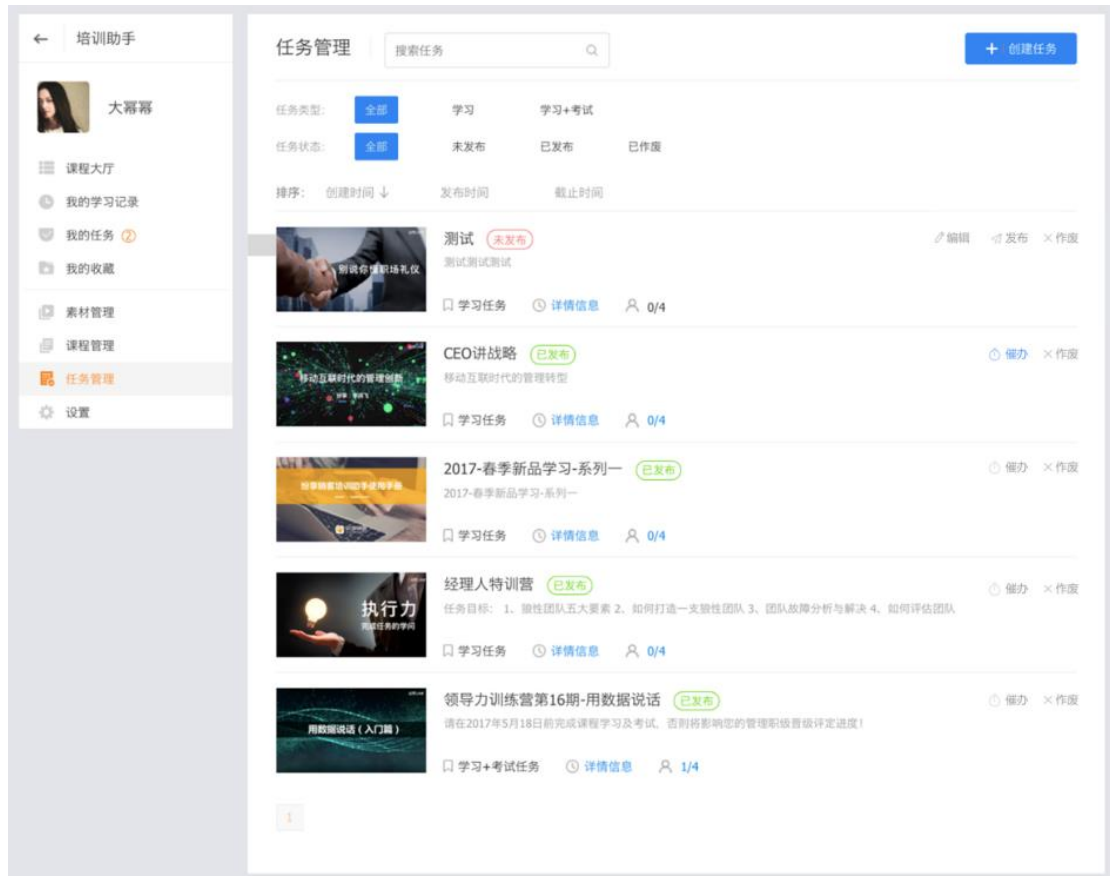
← 培训助手

大幂幂

课程大厅
我的学习记录
我的任务 ②
我的收藏

素材管理
课程管理
任务管理
设置

任务管理 搜索任务

+ 创建任务

任务类型: 全部 学习 学习+考试
任务状态: 全部 未发布 已发布 已作废

排序: 创建时间 ↓ 发布时间 截止时间

测说你懂职场礼仪
测试 未发布
测试测试测试
学习任务 详情信息 0/4
编辑 发布 × 作废

移动互联时代的管理创新
CEO讲战略 已发布
移动互联时代的管理转型
学习任务 详情信息 0/4
催办 × 作废

2017-春季新品学习-系列一 已发布
2017-春季新品学习-系列一
学习任务 详情信息 0/4
催办 × 作废

执行力
经理人特训营 已发布
任务目标: 1、狼性团队五大要素 2、如何打造一支狼性团队 3、团队故障分析与解决 4、如何评估团队
学习任务 详情信息 0/4
催办 × 作废

用数据说话（入门篇）
领导力训练营第16期-用数据说话 已发布
请在2017年5月18日前完成课程学习及考试，否则将影响您的管理职级晋级评定进度！
学习+考试任务 详情信息 1/4
催办 × 作废

1